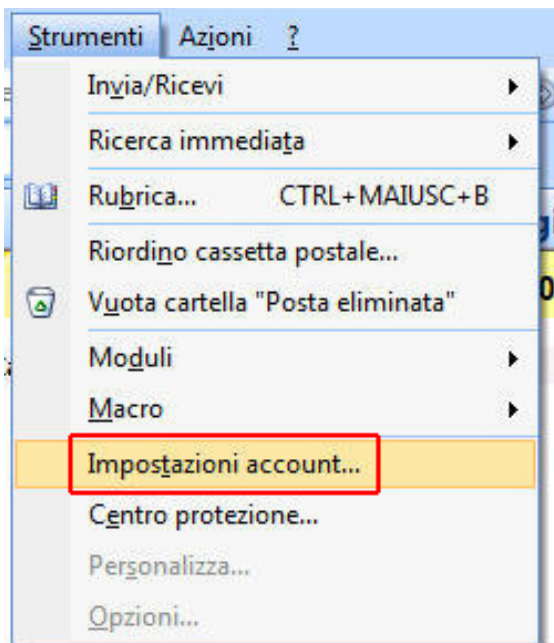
Strumenti Azioni ?

Invia/Ricevi

Ricerca immediata

Rubrica... CTRL+MAIUSC+B

Riordino cassetta postale...

Vuota cartella "Posta eliminata"

Moduli

Macro

Impostazioni account...

Centro protezione...

Personalizza...

Opzioni...